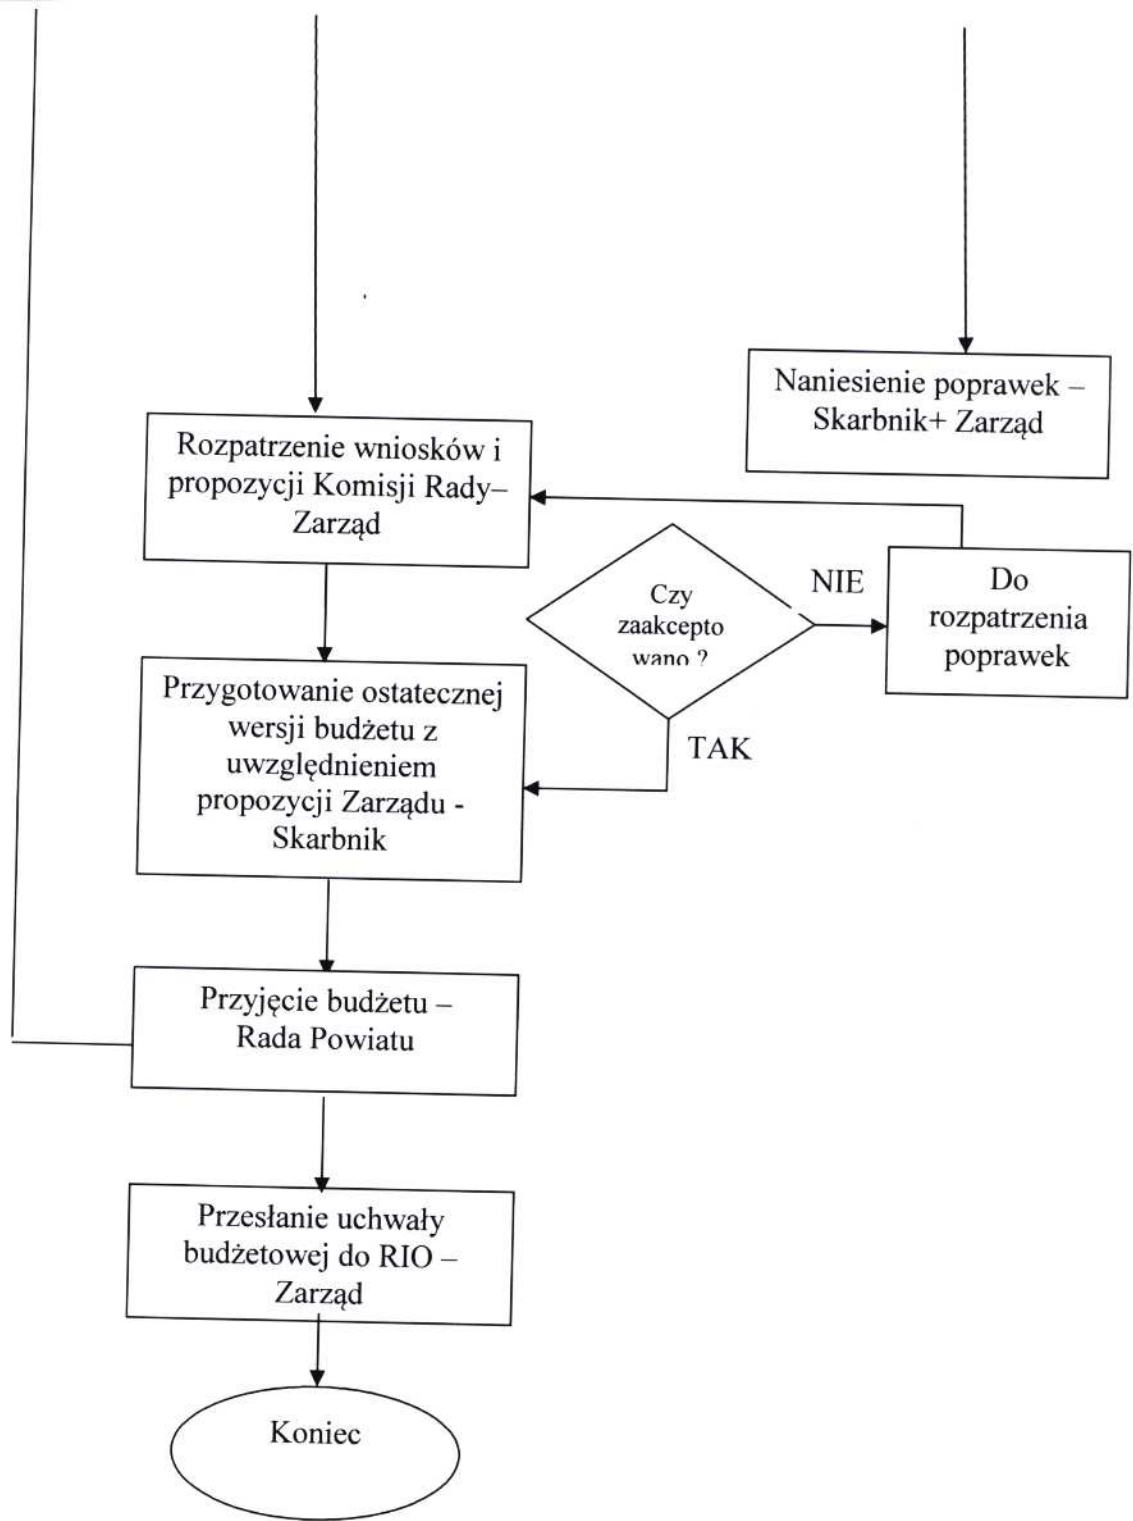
Naniesienie poprawek – Skarbnik+ Zarząd

Rozpatrzenie wniosków i propozycji Komisji Rady– Zarząd

Czy zaakcepto wano ?

NIE

Do rozpatrzenia poprawek

TAK

Przygotowanie ostatecznej wersji budżetu z uwzględnieniem propozycji Zarządu - Skarbnik

Przyjęcie budżetu – Rada Powiatu

Przesłanie uchwały budżetowej do RIO – Zarząd

Koniec